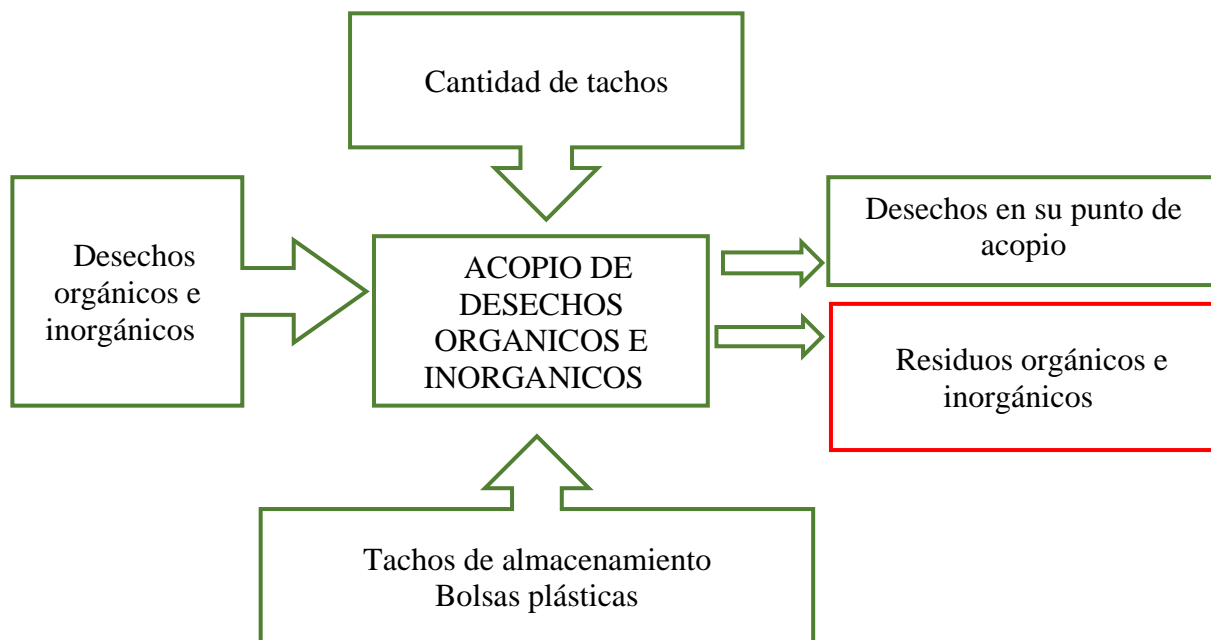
Cantidad de tachos

Desechos orgánicos e inorgánicos

ACOPIO DE DESECHOS ORGANICOS E INORGANICOS

Desechos en su punto de acopio

Residuos orgánicos e inorgánicos

Tachos de almacenamiento
Bolsas plásticas